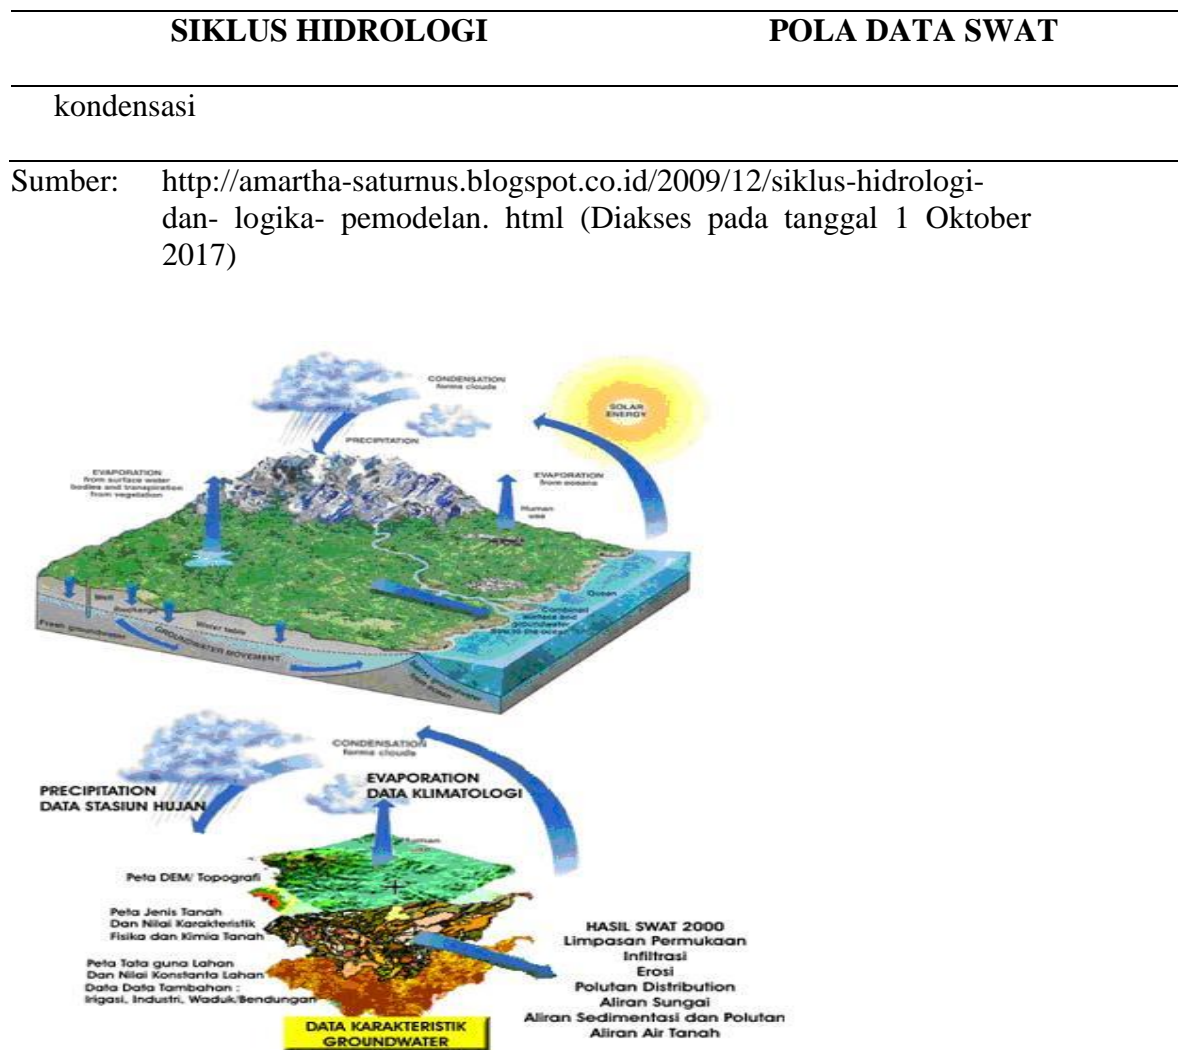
| SIKLUS HIDROLOGI | POLA DATA SWAT |
|---|---|
| kondensasi | |

Sumber: http://amartha-saturnus.blogspot.co.id/2009/12/siklus-hidrologi-dan- logika- pemodelan. html (Diakses pada tanggal 1 Oktober 2017)

CONDENSATION forms clouds

SOLAR ENERGY

PRECIPITATION

EVAPORATION from surface water bodies and transpiration from vegetation

EVAPORATION from oceans

Human use

Well

Recharge

Water table

Fresh groundwater

GROUNDWATER MOVEMENT

Ocean

Combined surface and groundwater flow to the ocean

Saline groundwater

CONDENSATION forms clouds

PRECIPITATION DATA STASIUN HUJAN

EVAPORATION DATA KLIMATOLOGI

Human use

Peta DEM/ Topografi

Peta Jenis Tanah Dan Nilai Karakteristik Fisika dan Kimia Tanah

Peta Tata guna Lahan Dan Nilai Konstanta Lahan Data Data Tambahan : Irigasi, Industri, Waduk/Bendungan

HASIL SWAT 2000 Limpasan Permukaan Infiltrasi Erosi Polutan Distribution Aliran Sungai Aliran Sedimentasi dan Polutan Aliran Air Tanah

DATA KARAKTERISTIK GROUNDWATER